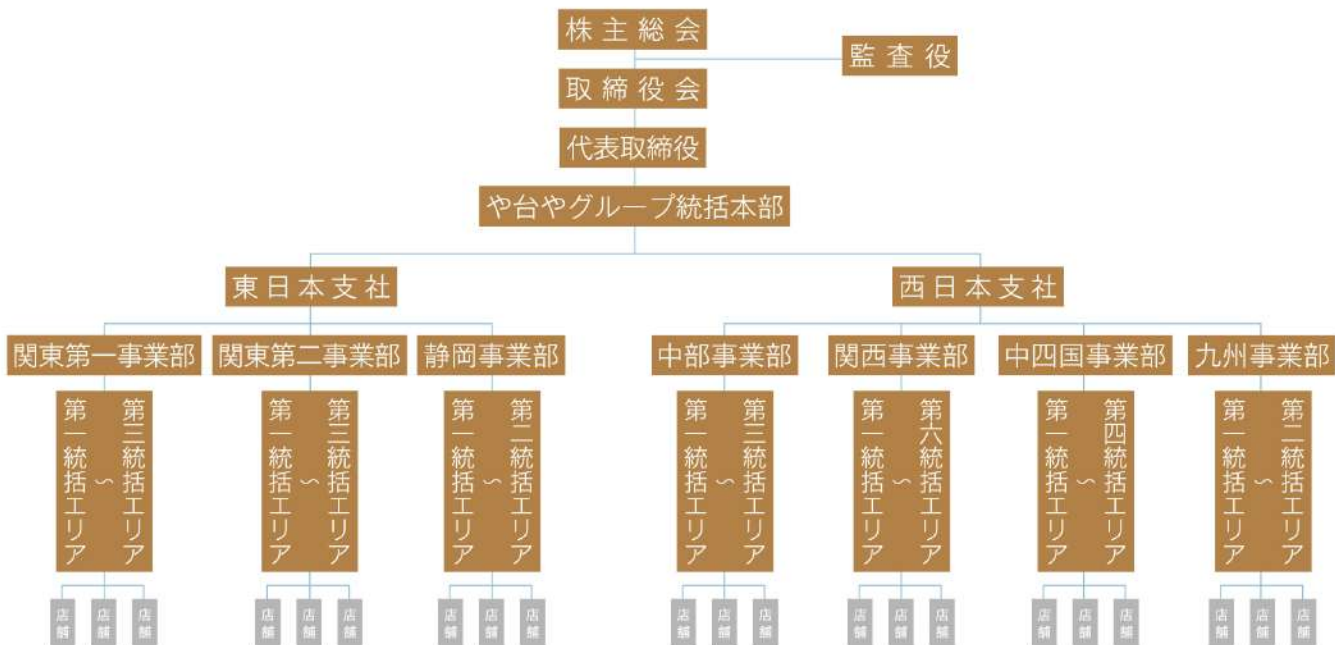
株主総会

監査役

取締役会

代表取締役

や台やグループ統括本部

東日本支社

西日本支社

関東第一事業部

第一統括エリア ～ 第三統括エリア

店舗 店舗 店舗

関東第二事業部

第一統括エリア ～ 第三統括エリア

店舗 店舗 店舗

静岡事業部

第一統括エリア ～ 第二統括エリア

店舗 店舗 店舗

中部事業部

第一統括エリア ～ 第三統括エリア

店舗 店舗 店舗

関西事業部

第一統括エリア ～ 第六統括エリア

店舗 店舗 店舗

中四国事業部

第一統括エリア ～ 第四統括エリア

店舗 店舗 店舗

九州事業部

第一統括エリア ～ 第二統括エリア

店舗 店舗 店舗